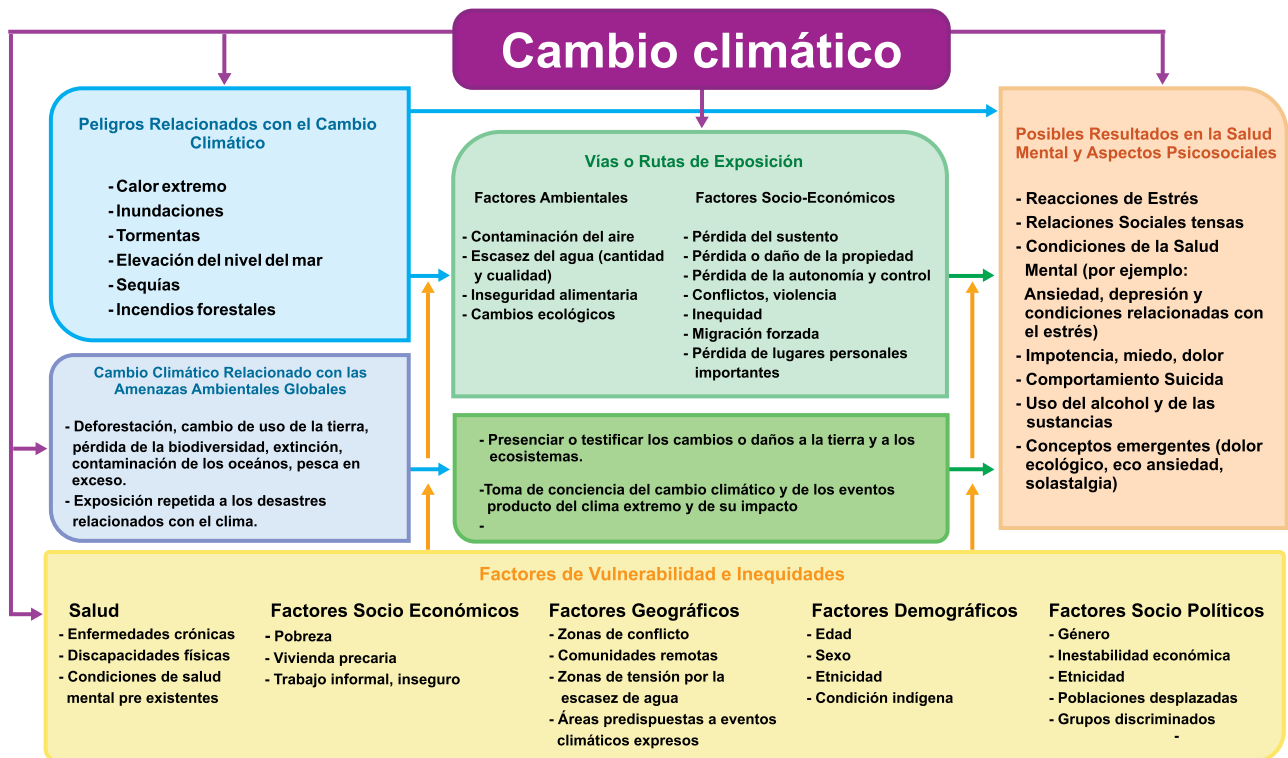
Cambio climático

Peligros Relacionados con el Cambio Climático

- Calor extremo
- Inundaciones
- Tormentas
- Elevación del nivel del mar
- Sequías
- Incendios forestales

Cambio Climático Relacionado con las Amenazas Ambientales Globales

- Deforestación, cambio de uso de la tierra, pérdida de la biodiversidad, extinción, contaminación de los océanos, pesca en exceso.
- Exposición repetida a los desastres relacionados con el clima.

Vías o Rutas de Exposición

Factores Ambientales

- Contaminación del aire
- Escasez del agua (cantidad y cualidad)
- Inseguridad alimentaria
- Cambios ecológicos

Factores Socio-Económicos

- Pérdida del sustento
- Pérdida o daño de la propiedad
- Pérdida de la autonomía y control
- Conflictos, violencia
- Inequidad
- Migración forzada
- Pérdida de lugares personales importantes

- Presenciar o testificar los cambios o daños a la tierra y a los ecosistemas.

-Toma de conciencia del cambio climático y de los eventos producto del clima extremo y de su impacto
-

Posibles Resultados en la Salud Mental y Aspectos Psicosociales

- Reacciones de Estrés
- Relaciones Sociales tensas
- Condiciones de la Salud Mental (por ejemplo: Ansiedad, depresión y condiciones relacionadas con el estrés)
- Impotencia, miedo, dolor
- Comportamiento Suicida
- Uso del alcohol y de las sustancias
- Conceptos emergentes (dolor ecológico, eco ansiedad, solastalgia)

Factores de Vulnerabilidad e Inequidades

Salud
- Enfermedades crónicas
- Discapacidades físicas
- Condiciones de salud mental pre existentes

Factores Socio Económicos
- Pobreza
- Vivienda precaria
- Trabajo informal, inseguro

Factores Geográficos
- Zonas de conflicto
- Comunidades remotas
- Zonas de tensión por la escasez de agua
- Áreas predispuestas a eventos climáticos expresos

Factores Demográficos
- Edad
- Sexo
- Etnicidad
- Condición indígena

Factores Socio Políticos
- Género
- Inestabilidad económica
- Etnicidad
- Poblaciones desplazadas
- Grupos discriminados
-